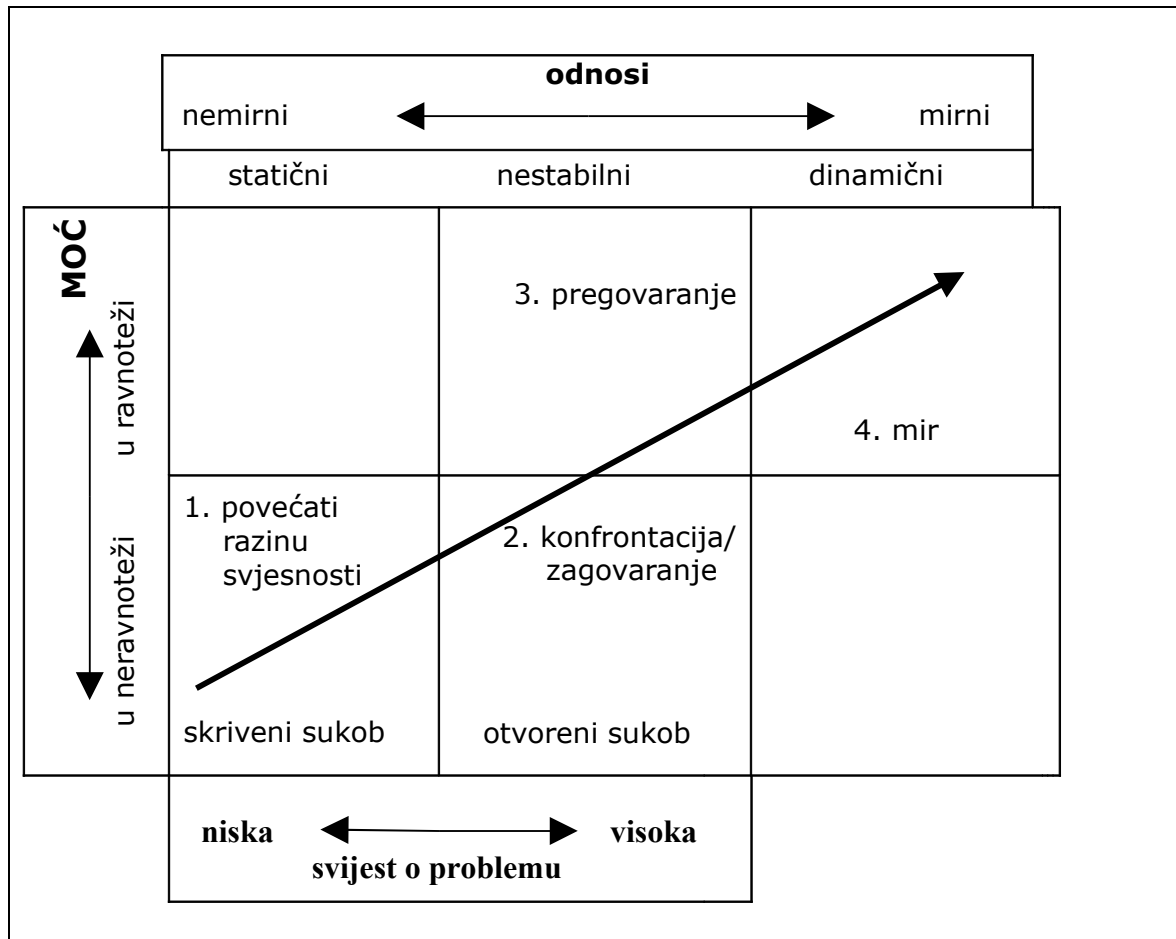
odnosi

nemirni mirni

statični nestabilni dinamični

MOĆ

u ravnoteži

u neravnoteži

3. pregovaranje

4. mir

1. povećati razinu svjesnosti

2. konfrontacija/ zagovaranje

skriveni sukob

otvoreni sukob

niska visoka

svijest o problemu